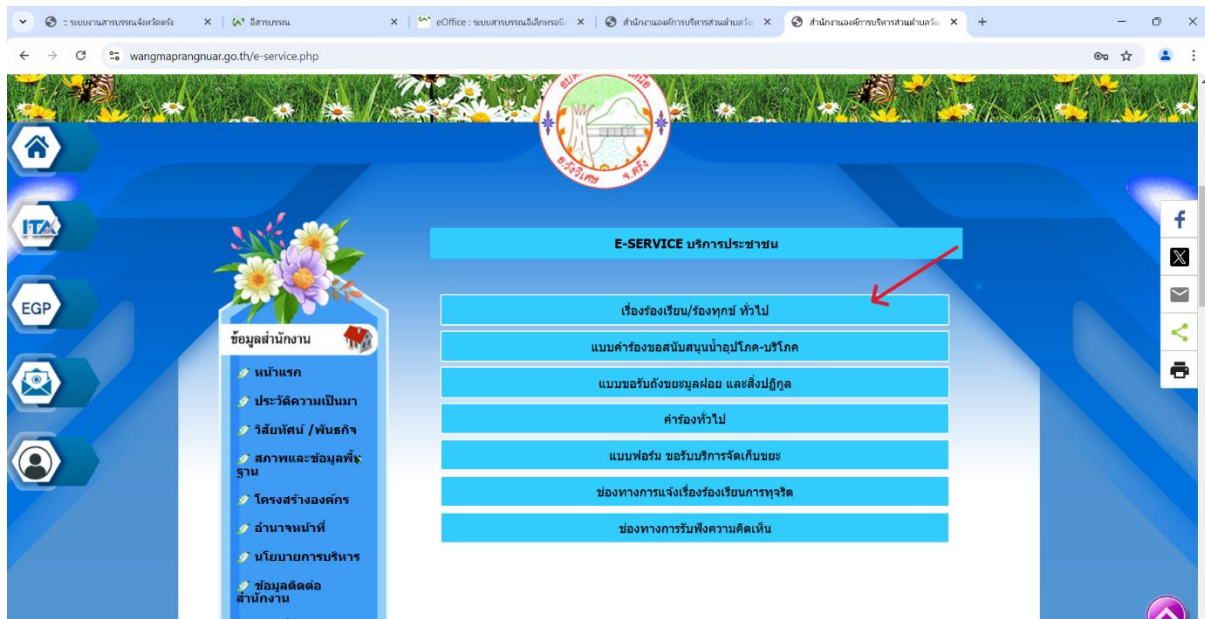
:: ระบบงานสารบรรณจังหวัดตรัง
อีสารบรรณ
eOffice : ระบบสารบรรณอิเล็กทรอนิ
สำนักงานองค์การบริหารส่วนตำบลวัง
สำนักงานองค์การบริหารส่วนตำบลวัง

wangmaprangnuar.go.th/e-service.php

ITA
EGP

E-SERVICE บริการประชาชน

ข้อมูลสำนักงาน
หน้าแรก
ประวัติความเป็นมา
วิสัยทัศน์ /พันธกิจ
สภาพและข้อมูลพื้นฐาน
โครงสร้างองค์กร
อำนาจหน้าที่
นโยบายการบริหาร
ข้อมูลติดต่อสำนักงาน

เรื่องร้องเรียน/ร้องทุกข์ ทั่วไป
แบบคำร้องขอสนับสนุนน้ำอุปโภค-บริโภค
แบบขอรับถังขยะมูลฝอย และสิ่งปฏิกูล
คำร้องทั่วไป
แบบฟอร์ม ขอรับบริการจัดเก็บขยะ
ช่องทางการแจ้งเรื่องร้องเรียนการทุจริต
ช่องทางการรับฟังความคิดเห็น